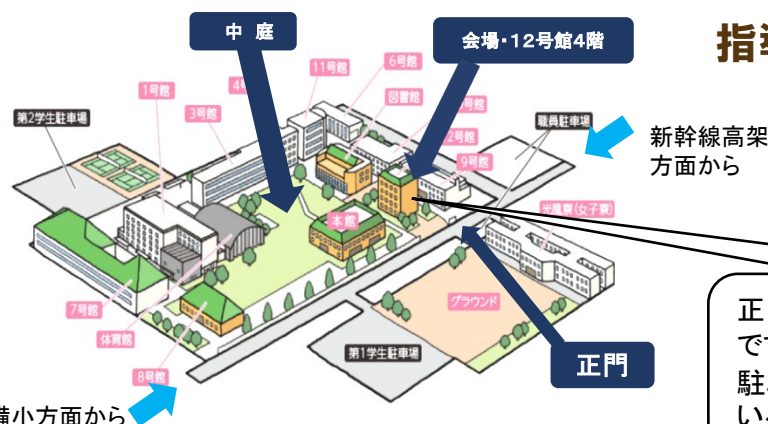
中 庭

会場・12号館4階

指導

11号館

6号館

1号館

4

図書館

第2学生駐車場

3号館

号館

2号館

職員駐車場

9号館

新幹線高架
方面から

本館

光風寮(女子寮)

グラウンド

7号館

体育館

第1学生駐車場

正門

8号館

正
で
駐
い

横小方面から